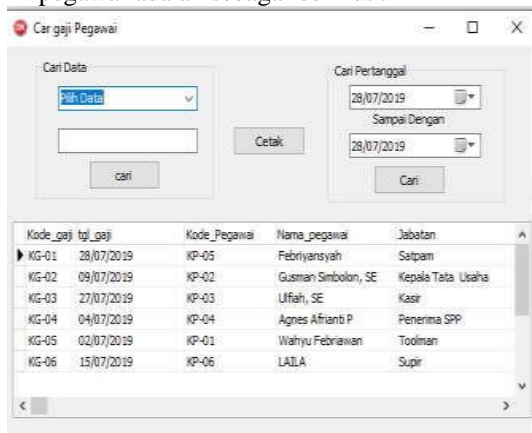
Car gaji Pegawai

Cari Data
Pilih Data
cari

Cetak

Cari Pertanggal
28/07/2019
Sampai Dengan
28/07/2019
Cari

| Kode_gaji | tgl_gaji | Kode_Pegawai | Nama_pegawai | Jabatan |
|---|---|---|---|---|
| KG-01 | 28/07/2019 | KP-05 | Febriyansyah | Satpam |
| KG-02 | 09/07/2019 | KP-02 | Gusman Simbolon, SE | Kepala Tata Usaha |
| KG-03 | 27/07/2019 | KP-03 | Ulfiah, SE | Kasir |
| KG-04 | 04/07/2019 | KP-04 | Agnes Afrianti P | Penerima SPP |
| KG-05 | 02/07/2019 | KP-01 | Wahyu Febriawan | Toolman |
| KG-06 | 15/07/2019 | KP-06 | LAILA | Supir |